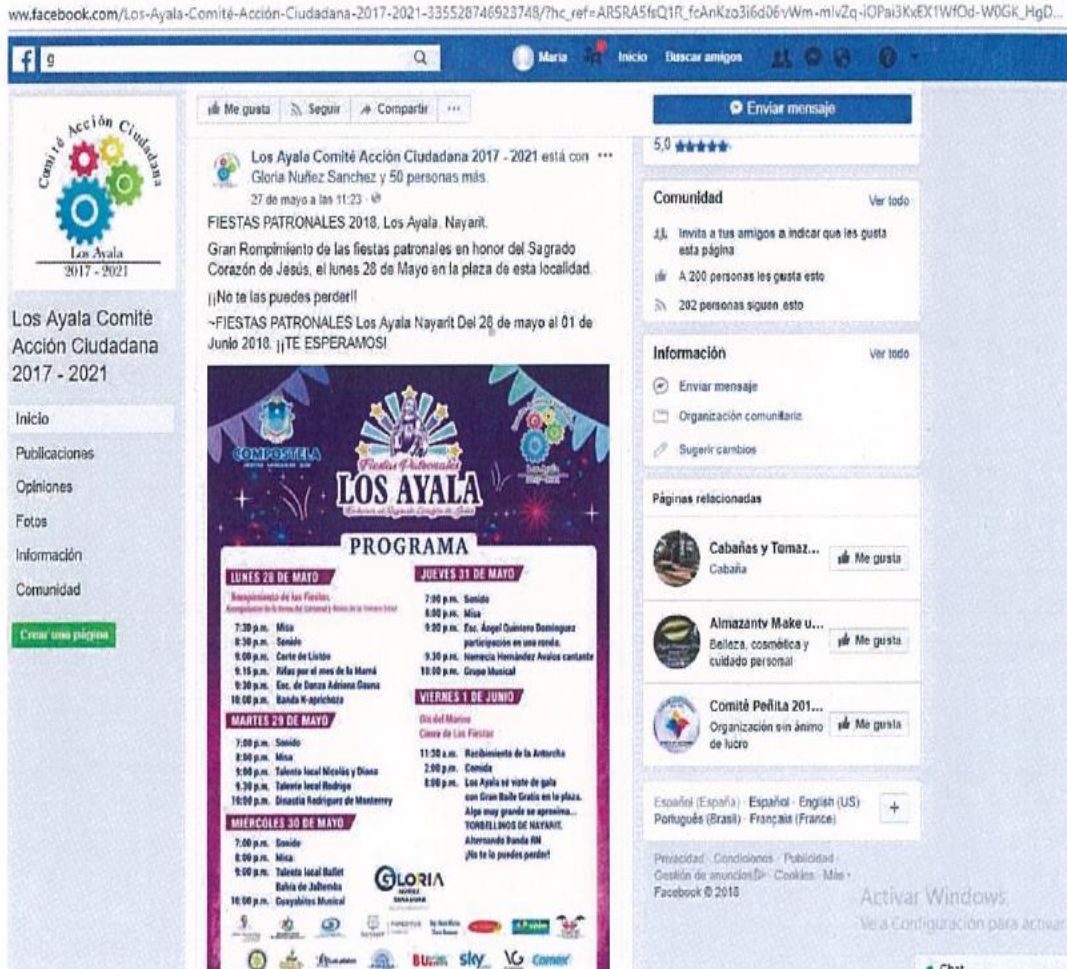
ww.facebook.com/Los-Ayala-Comité-Acción-Ciudadana-2017-2021-335528746923748/?hc_ref=ARSRA5fsQ1R_fcAnKzo3i6d06vWm-mlvZq-iOPai3KxEX1WfOd-W0GK_HgD...

g

Maria Inicio Buscar amigos

Comité Acción Ciudadana
Los Ayala
2017 - 2021

Los Ayala Comité Acción Ciudadana 2017 - 2021

Inicio
Publicaciones
Opiniones
Fotos
Información
Comunidad

Crear una página

Me gusta Seguir Compartir ···

Los Ayala Comité Acción Ciudadana 2017 - 2021 está con Gloria Nuñez Sanchez y 50 personas más.
27 de mayo a las 11:23 ·

FIESTAS PATRONALES 2018, Los Ayala, Nayarit.

Gran Rompimiento de las fiestas patronales en honor del Sagrado Corazón de Jesús, el lunes 28 de Mayo en la plaza de esta localidad.

¡¡No te las puedes perder!!

~FIESTAS PATRONALES Los Ayala Nayarit Del 28 de mayo al 01 de Junio 2018. ¡¡TE ESPERAMOS!

COMPOSTELA
Fiestas Patronales
LOS AYALA
PROGRAMA

LUNES 28 DE MAYO
Rompimiento de las Fiestas.
7:30 p.m. Misa
8:30 p.m. Sonido
9:00 p.m. Corte de Listón
9:15 p.m. Rifas por el mes de la Mamá
9:30 p.m. Esc. de Danza Adriana Osuna
10:00 p.m. Banda K-aprichoza

MARTES 29 DE MAYO
7:00 p.m. Sonido
8:00 p.m. Misa
9:00 p.m. Talento local Nicolás y Diana
9:30 p.m. Talento local Rodrigo
10:00 p.m. Dinastía Rodríguez de Monterrey

MIÉRCOLES 30 DE MAYO
7:00 p.m. Sonido
8:00 p.m. Misa
9:00 p.m. Talento local Ballet Bahía de Jaltemba
10:00 p.m. Guayabitos Musical

JUEVES 31 DE MAYO
7:00 p.m. Sonido
8:00 p.m. Misa
9:00 p.m. Esc. Ángel Quintero Domínguez participación en una ronda.
9:30 p.m. Nemecia Hernández Avalos cantante
10:00 p.m. Grupo Musical

VIERNES 1 DE JUNIO
Día del Marino
Cierre de Las Fiestas
11:30 a.m. Recibimiento de la Antorcha
2:00 p.m. Comida
8:00 p.m. Los Ayala se viste de gala con Gran Baile Gratis en la plaza.
Algo muy grande se aproxima...
TORBELLINOS DE NAYARIT
Alternando Banda RN
¡No te lo puedes perder!

GLORIA

sky

Enviar mensaje

5,0 ★★★★★

Comunidad Ver todo
Invita a tus amigos a indicar que les gusta esta página
A 200 personas les gusta esto
202 personas siguen esto

Información Ver todo
Enviar mensaje
Organización comunitaria
Sugerir cambios

Páginas relacionadas
Cabañas y Tomaz... Cabaña Me gusta
Almazantv Make u... Belleza, cosmética y cuidado personal Me gusta
Comité Peñita 201... Organización sin ánimo de lucro Me gusta

Español (España) · Español · English (US) · Português (Brasil) · Français (France)

Privacidad · Condiciones · Publicidad · Gestión de anuncios · Cookies · Más · Facebook © 2018

Activar Windows
Ve a Configuración para activar

Chat